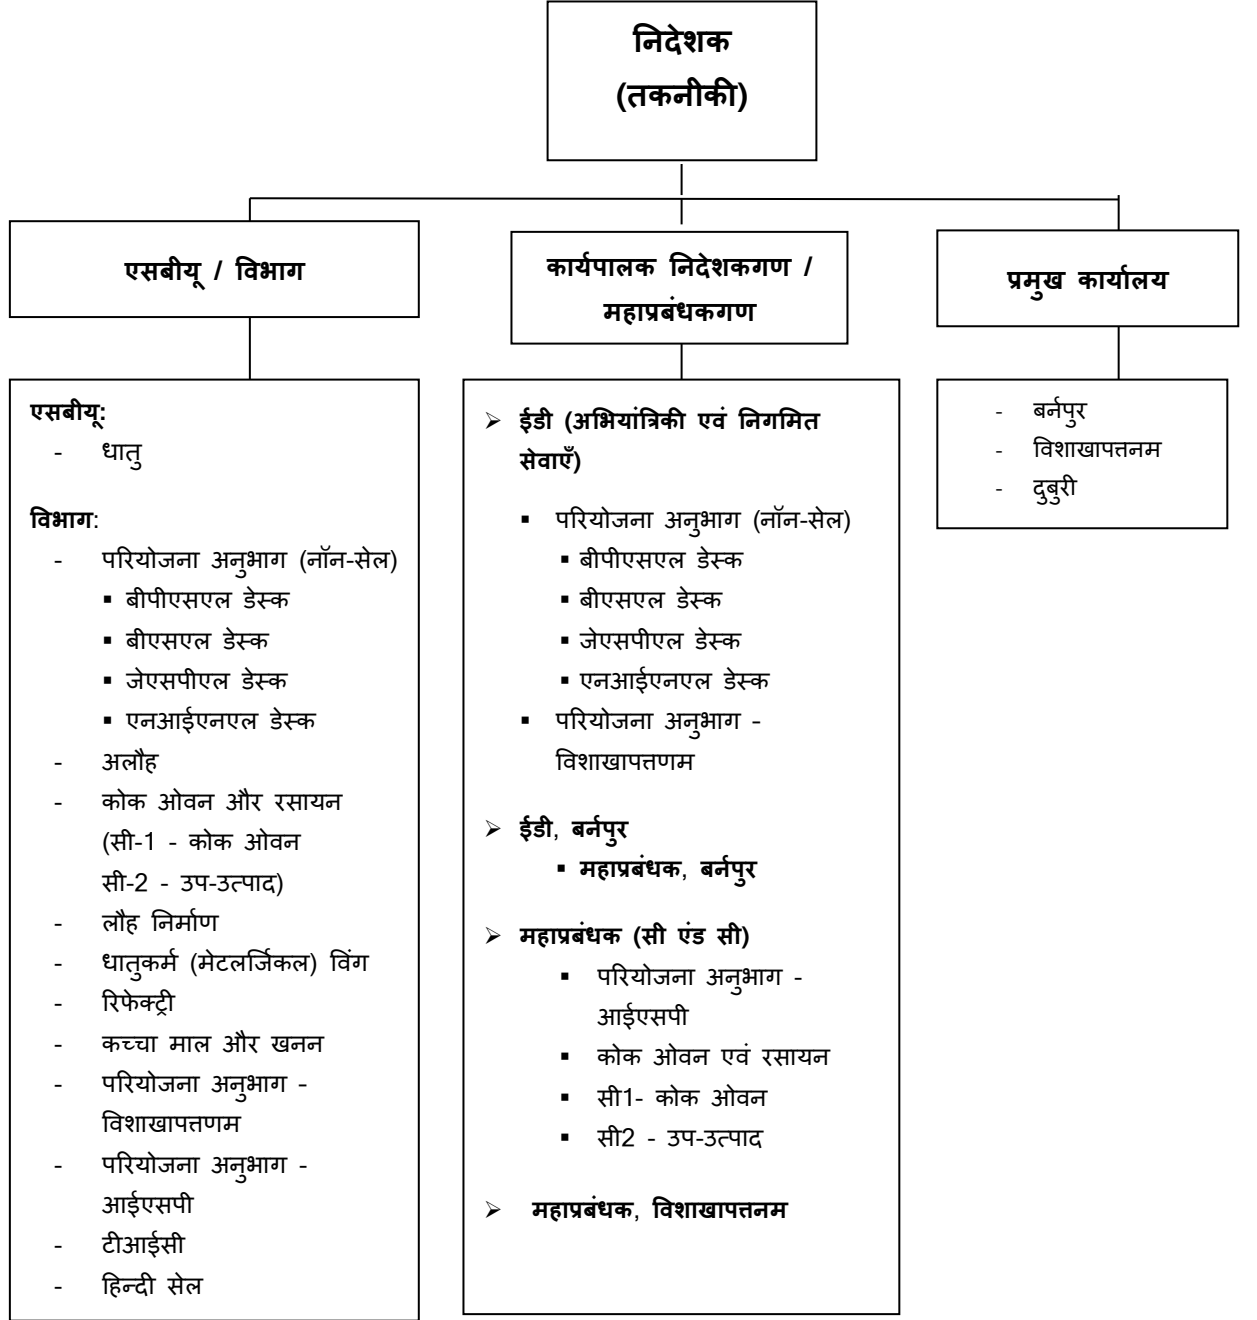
निदेशक
(तकनीकी)

एसबीयू / विभाग

कार्यपालक निदेशकगण / महाप्रबंधकगण

प्रमुख कार्यालय

एसबीयू:
- धातु

विभाग:
- परियोजना अनुभाग (नॉन-सेल)
  ▪ बीपीएसएल डेस्क
  ▪ बीएसएल डेस्क
  ▪ जेएसपीएल डेस्क
  ▪ एनआईएनएल डेस्क
- अलौह
- कोक ओवन और रसायन (सी-1 - कोक ओवन सी-2 - उप-उत्पाद)
- लौह निर्माण
- धातुकर्म (मेटलर्जिकल) विंग
- रिफेक्ट्री
- कच्चा माल और खनन
- परियोजना अनुभाग - विशाखापत्तणम
- परियोजना अनुभाग - आईएसपी
- टीआईसी
- हिन्दी सेल

➢ ईडी (अभियांत्रिकी एवं निगमित सेवाएँ)
  ▪ परियोजना अनुभाग (नॉन-सेल)
    ▪ बीपीएसएल डेस्क
    ▪ बीएसएल डेस्क
    ▪ जेएसपीएल डेस्क
    ▪ एनआईएनएल डेस्क
  ▪ परियोजना अनुभाग - विशाखापत्तणम

➢ ईडी, बर्नपुर
  ▪ महाप्रबंधक, बर्नपुर

➢ महाप्रबंधक (सी एंड सी)
  ▪ परियोजना अनुभाग - आईएसपी
  ▪ कोक ओवन एवं रसायन
  ▪ सी1- कोक ओवन
  ▪ सी2 - उप-उत्पाद

➢ महाप्रबंधक, विशाखापत्तनम

- बर्नपुर
- विशाखापत्तनम
- दुबुरी